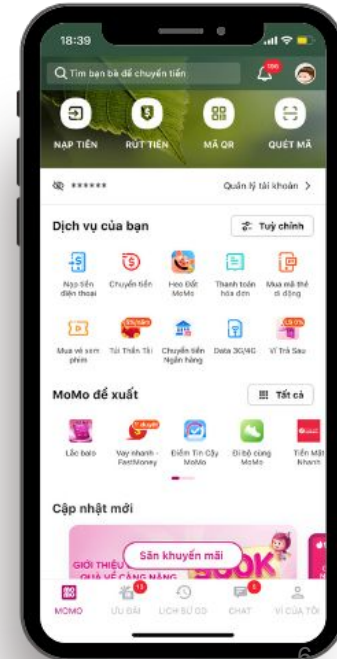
18:39

Tìm bạn bè để chuyển tiền

NẠP TIỀN
RÚT TIỀN
MÃ QR
QUÉT MÃ

******
Quản lý tài khoản >

Dịch vụ của bạn
Tuỳ chỉnh

Nạp tiền điện thoại
Chuyển tiền
Heo Đất MoMo
Thanh toán hóa đơn
Mua mã thẻ di động

Mua vé xem phim
Túi Thần Tài
Chuyển tiền Ngân hàng
Data 3G/4G
Ví Trả Sau

MoMo đề xuất
Tất cả

Lắc xèo
Vay nhanh - FastMoney
Điểm Tin Cậy MoMo
Đi bộ cùng MoMo
Tiền Mặt Nhanh

Cập nhật mới

Săn khuyến mãi
GIỚI THIỆU
QUÀ VÉ CÀNG NẶNG
BOOK

MOMO
ƯU ĐÃI
LỊCH SỬ GD
CHAT
VÍ CỦA TÔI

6